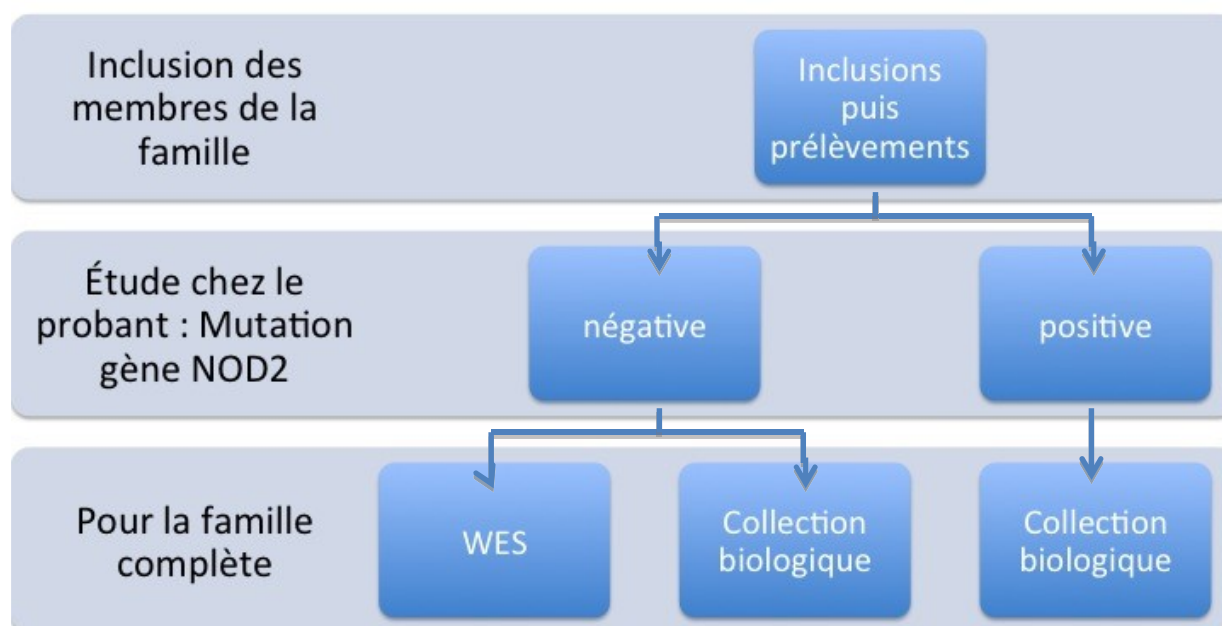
Inclusion des membres de la famille

Inclusions puis prélèvements

Étude chez le probant : Mutation gène NOD2

négative

positive

Pour la famille complète

WES

Collection biologique

Collection biologique